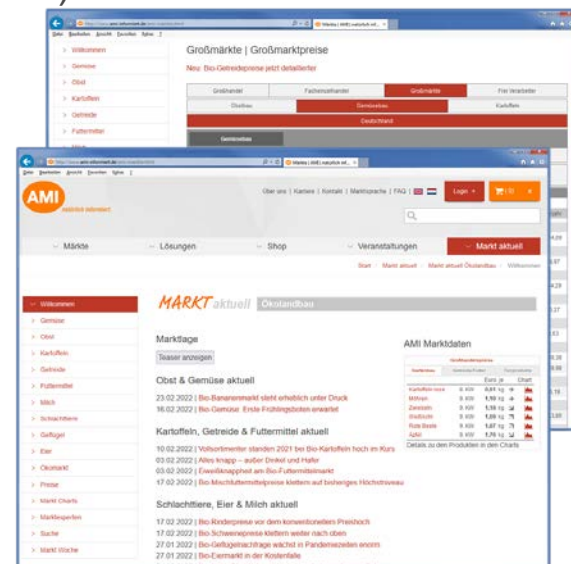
Willkommen
Gemüse
Obst
Kartoffeln
Getreide
Futtermittel

Großmärkte | Großmarktpreise
Neu: Bio-Getreidepreise jetzt detaillierter

| Großhandel | Fachgroßhandel | Großmärkte | Frei Verarbeiter |
|---|---|---|---|
| Obstbau | Gemüsebau | Kartoffeln | |

Deutschland
Gemüsebau

AMI
Über uns | Karriere | Kontakt | Marktsprache | FAQ |
Login
Märkte
Lösungen
Shop
Veranstaltungen
Markt aktuell
Start > Markt aktuell > Markt aktuell Ökolandbau > Willkommen

Willkommen
Gemüse
Obst
Kartoffeln
Getreide
Futtermittel
Milch
Schlachttiere
Geflügel
Eier
Ökomarkt
Preise
Markt Charts
Marktexperten
Suche
Markt Woche

MARKT aktuell Ökolandbau

Marktlage
Teaser anzeigen

Obst & Gemüse aktuell
23.02.2022 | Bio-Bananenmarkt steht erheblich unter Druck
16.02.2022 | Bio-Gemüse: Erste Frühlingsboten erwartet

Kartoffeln, Getreide & Futtermittel aktuell
10.02.2022 | Vollsortimenter standen 2021 bei Bio-Kartoffeln hoch im Kurs
03.02.2022 | Alles knapp – außer Dinkel und Hafer
03.02.2022 | Eiweißknappheit am Bio-Futtermittelmarkt
17.02.2022 | Bio-Mischfuttermittelpreise klettern auf bisheriges Höchstniveau

Schlachttiere, Eier & Milch aktuell
17.02.2022 | Bio-Rinderpreise vor dem konventionellen Preishoch
17.02.2022 | Bio-Schweinepreise klettern weiter nach oben
27.01.2022 | Bio-Geflügelnachfrage wächst in Pandemiezeiten enorm
27.01.2022 | Bio-Eiermarkt in der Kostenfalle

AMI Marktdaten
Großhandelspreise
Kartoffeln rosa
Möhren
Zwiebeln
Weißkohl
Rote Beete
Äpfel
Details zu den Produkten in den Charts